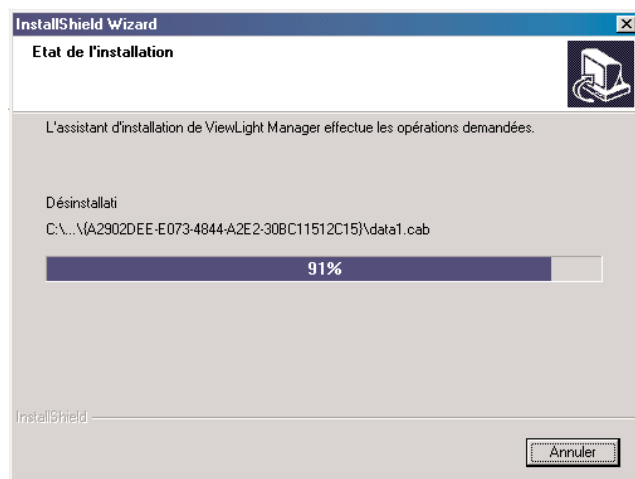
InstallShield Wizard

Etat de l'installation

L'assistant d'installation de ViewLight Manager effectue les opérations demandées.

Désinstallati

C:\...\{A2902DEE-E073-4844-A2E2-30BC11512C15}\data1.cab

91%

InstallShield

Annuler